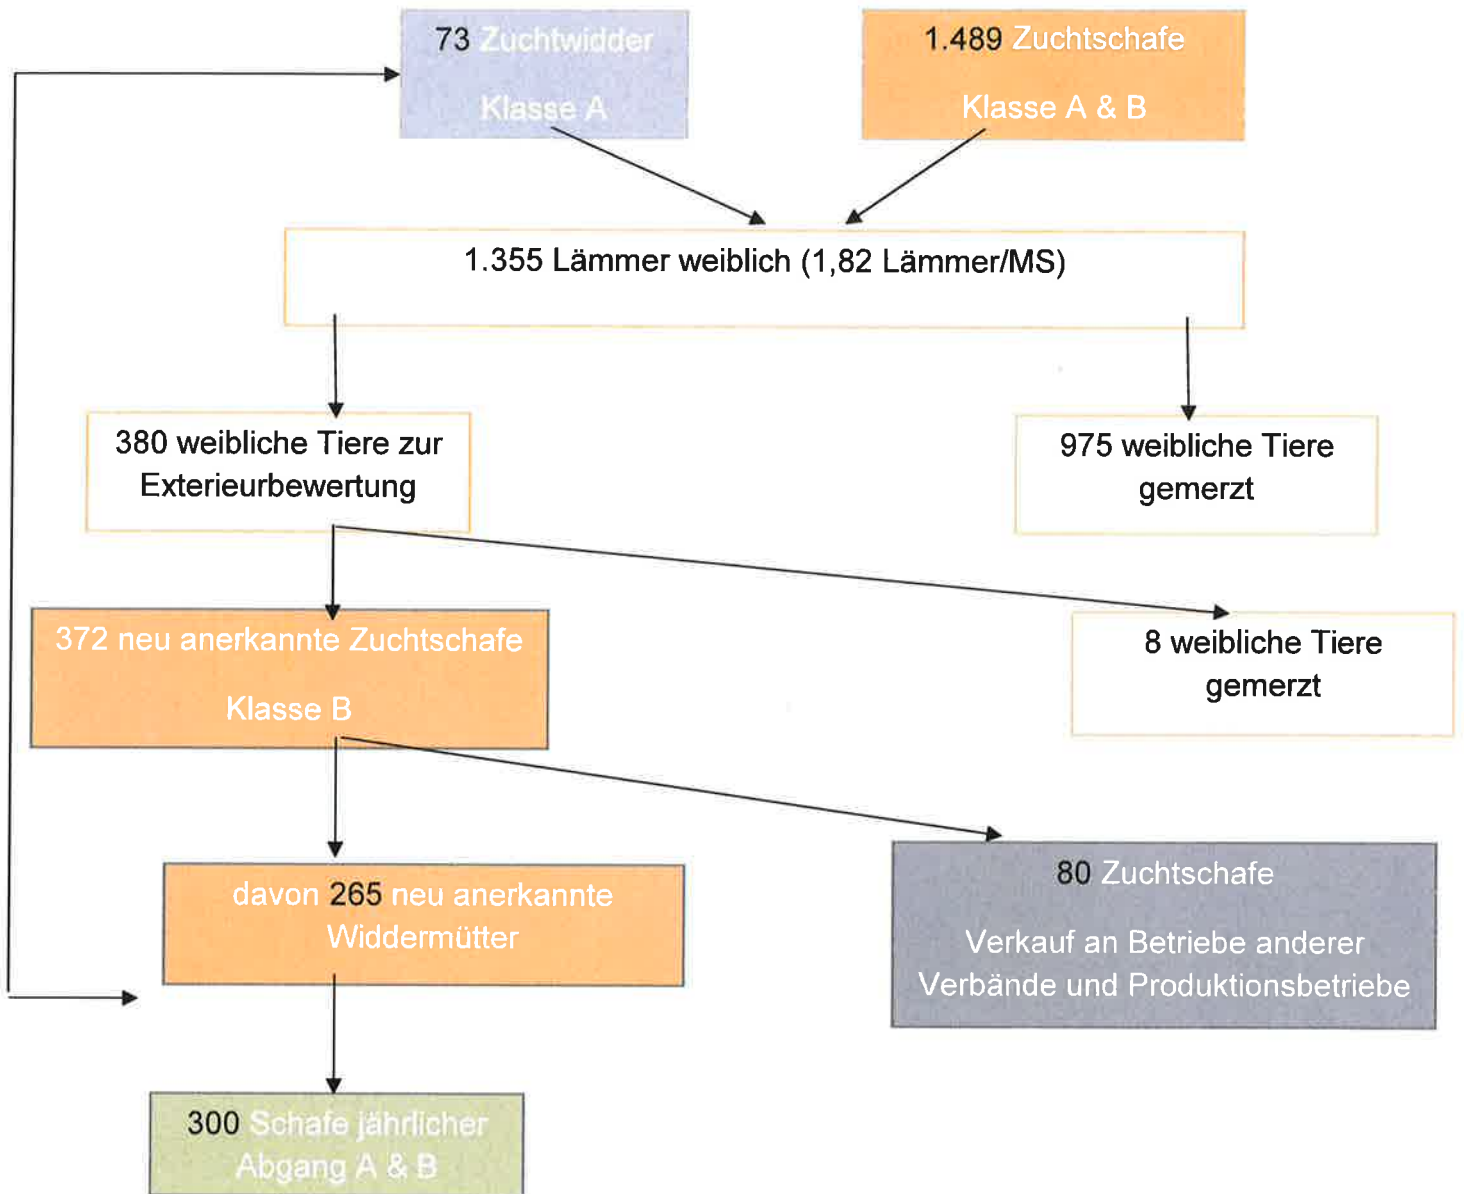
73 Zuchtwidder

Klasse A

1.489 Zuchtschafe

Klasse A & B

1.355 Lämmer weiblich (1,82 Lämmer/MS)

380 weibliche Tiere zur Exterieurbewertung

975 weibliche Tiere gemerzt

372 neu anerkannte Zuchtschafe

Klasse B

8 weibliche Tiere gemerzt

davon 265 neu anerkannte Widdermütter

80 Zuchtschafe

Verkauf an Betriebe anderer Verbände und Produktionsbetriebe

300 Schafe jährlicher Abgang A & B